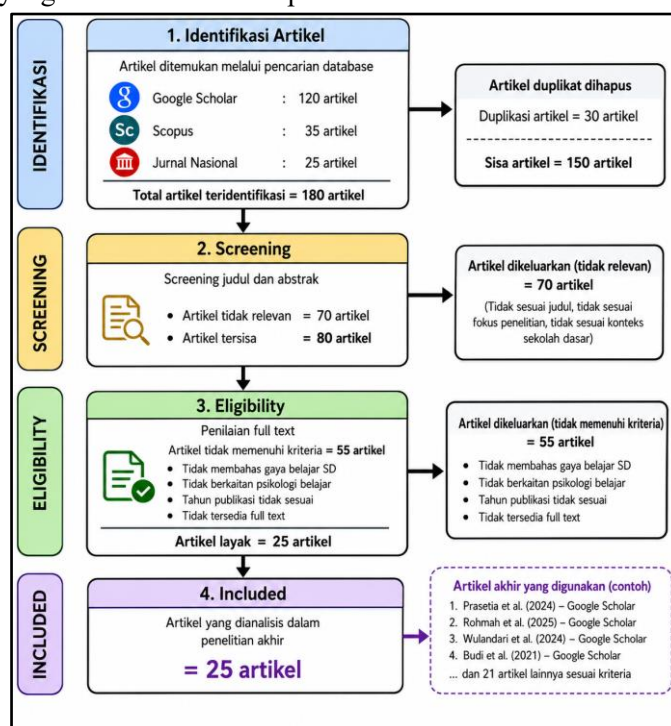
IDENTIFIKASI

1. Identifikasi Artikel

Artikel ditemukan melalui pencarian database

Google Scholar : 120 artikel
Scopus : 35 artikel
Jurnal Nasional : 25 artikel

Total artikel teridentifikasi = 180 artikel

Artikel duplikat dihapus

Duplikasi artikel = 30 artikel

Sisa artikel = 150 artikel

SCREENING

2. Screening

Screening judul dan abstrak

• Artikel tidak relevan = 70 artikel
• Artikel tersisa = 80 artikel

Artikel dikeluarkan (tidak relevan) = 70 artikel

(Tidak sesuai judul, tidak sesuai fokus penelitian, tidak sesuai konteks sekolah dasar)

ELIGIBILITY

3. Eligibility

Penilaian full text

Artikel tidak memenuhi kriteria = 55 artikel

• Tidak membahas gaya belajar SD
• Tidak berkaitan psikologi belajar
• Tahun publikasi tidak sesuai
• Tidak tersedia full text

Artikel layak = 25 artikel

Artikel dikeluarkan (tidak memenuhi kriteria) = 55 artikel

• Tidak membahas gaya belajar SD
• Tidak berkaitan psikologi belajar
• Tahun publikasi tidak sesuai
• Tidak tersedia full text

INCLUDED

4. Included

Artikel yang dianalisis dalam penelitian akhir

= 25 artikel

Artikel akhir yang digunakan (contoh)

1. Prasetia et al. (2024) – Google Scholar
2. Rohmah et al. (2025) – Google Scholar
3. Wulandari et al. (2024) – Google Scholar
4. Budi et al. (2021) – Google Scholar
... dan 21 artikel lainnya sesuai kriteria